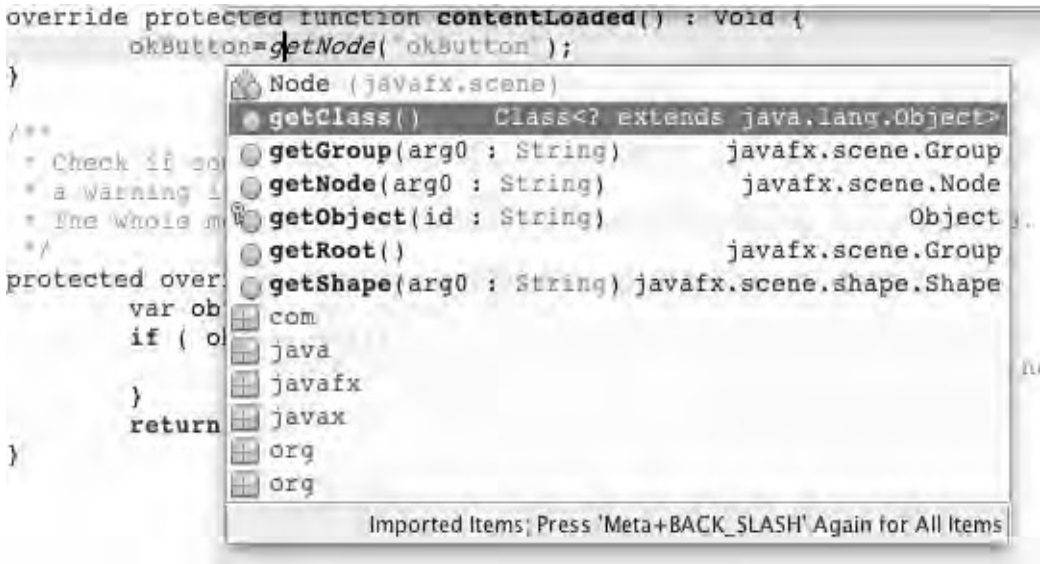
override protected function contentLoaded() : Void {
okButton=getNode("okButton");
}

/**
* Check if so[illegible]
* a Warning i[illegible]
* The whole m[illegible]
*/
protected over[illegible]
var ob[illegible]
if ( o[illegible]

}
return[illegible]
}

Node (javafx.scene)
getClass() Class<? extends java.lang.Object>
getGroup(arg0 : String) javafx.scene.Group
getNode(arg0 : String) javafx.scene.Node
getObject(id : String) Object
getRoot() javafx.scene.Group
getShape(arg0 : String) javafx.scene.shape.Shape
com
java
javafx
javax
org
org
Imported Items; Press 'Meta+BACK_SLASH' Again for All Items